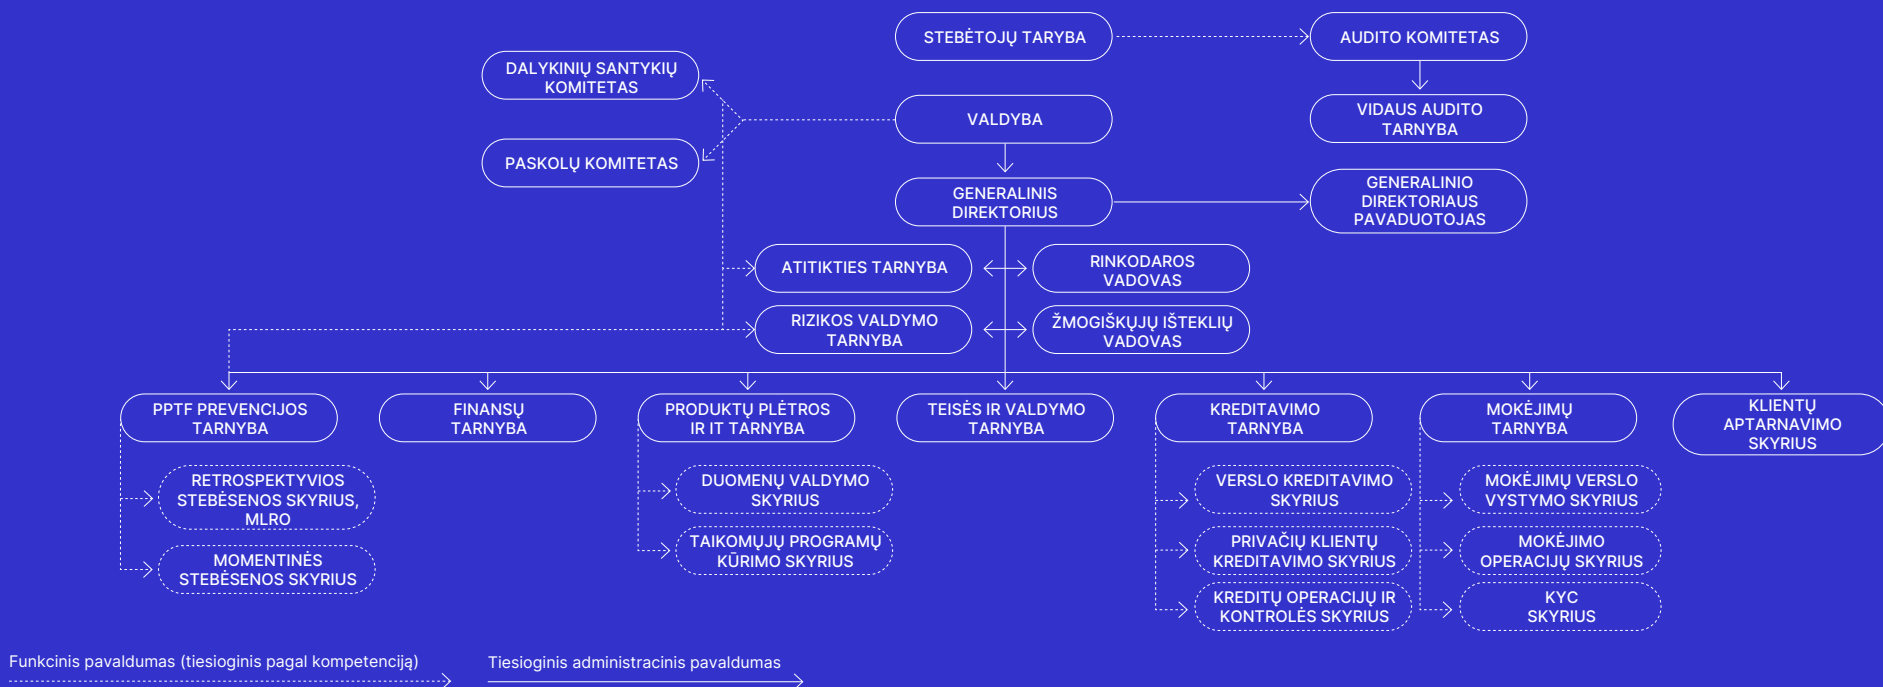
STEBĖTOJŲ TARYBA

AUDITO KOMITETAS

DALYKINIŲ SANTYKIŲ KOMITETAS

VIDAUS AUDITO TARNYBA

VALDYBA

PASKOLŲ KOMITETAS

GENERALINIS DIREKTORIUS

GENERALINIO DIREKTORIAUS PAVADUOTOJAS

ATITIKTIES TARNYBA

RINKODAROS VADOVAS

RIZIKOS VALDYMO TARNYBA

ŽMOGIŠKŲJŲ IŠTEKLIŲ VADOVAS

PPTF PREVENCIJOS TARNYBA

FINANSŲ TARNYBA

PRODUKTŲ PLĖTROS IR IT TARNYBA

TEISĖS IR VALDYMO TARNYBA

KREDITAVIMO TARNYBA

MOKĖJIMŲ TARNYBA

KLIENTŲ APTARNAVIMO SKYRIUS

RETROSPEKTYVIOS STEBĖSENOS SKYRIUS, MLRO

MOMENTINĖS STEBĖSENOS SKYRIUS

DUOMENŲ VALDYMO SKYRIUS

TAIKOMŲJŲ PROGRAMŲ KŪRIMO SKYRIUS

VERSLO KREDITAVIMO SKYRIUS

PRIVAČIŲ KLIENTŲ KREDITAVIMO SKYRIUS

KREDITŲ OPERACIJŲ IR KONTROLĖS SKYRIUS

MOKĖJIMŲ VERSLO VYSTYMO SKYRIUS

MOKĖJIMO OPERACIJŲ SKYRIUS

KYC SKYRIUS

Funkcinis pavaldumas (tiesioginis pagal kompetenciją)

Tiesioginis administracinis pavaldumas